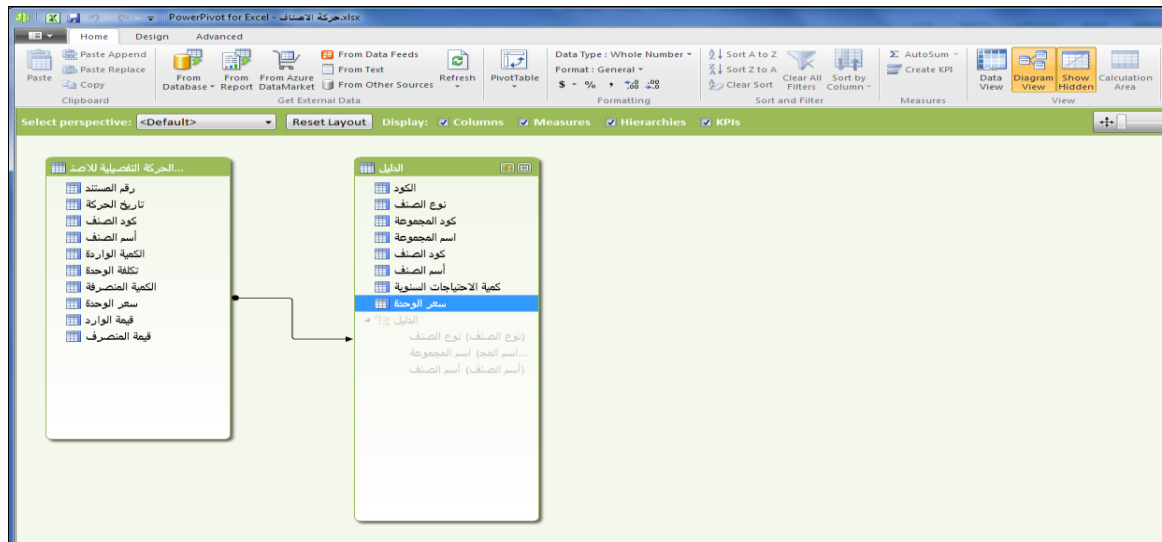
PowerPivot for Excel - حركة الاصناف.xlsx

Home Design Advanced

Paste
Paste Append
Paste Replace
Copy
Clipboard

From Database
From Report
From Azure DataMarket
From Data Feeds
From Text
From Other Sources
Refresh
Get External Data

PivotTable

Data Type : Whole Number
Format : General
$ % , .00
Formatting

Sort A to Z
Sort Z to A
Clear Sort
Clear All Filters
Sort by Column
Sort and Filter

AutoSum
Create KPI
Measures

Data View
Diagram View
Show Hidden
Calculation Area
View

Select perspective: <Default>
Reset Layout
Display: Columns Measures Hierarchies KPIs

الحركة التفصيلية للاصن...
رقم المستند
تاريخ الحركة
كود الصنف
أسم الصنف
الكمية الواردة
تكلفة الوحدة
الكمية المنصرفة
سعر الوحدة
قيمة الوارد
قيمة المنصرف

الدليل
الكود
نوع الصنف
كود المجموعة
اسم المجموعة
كود الصنف
أسم الصنف
كمية الاحتياجات السنوية
سعر الوحدة
الدليل
(نوع الصنف) نوع الصنف
...اسم المج) اسم المجموعة
(أسم الصنف) أسم الصنف